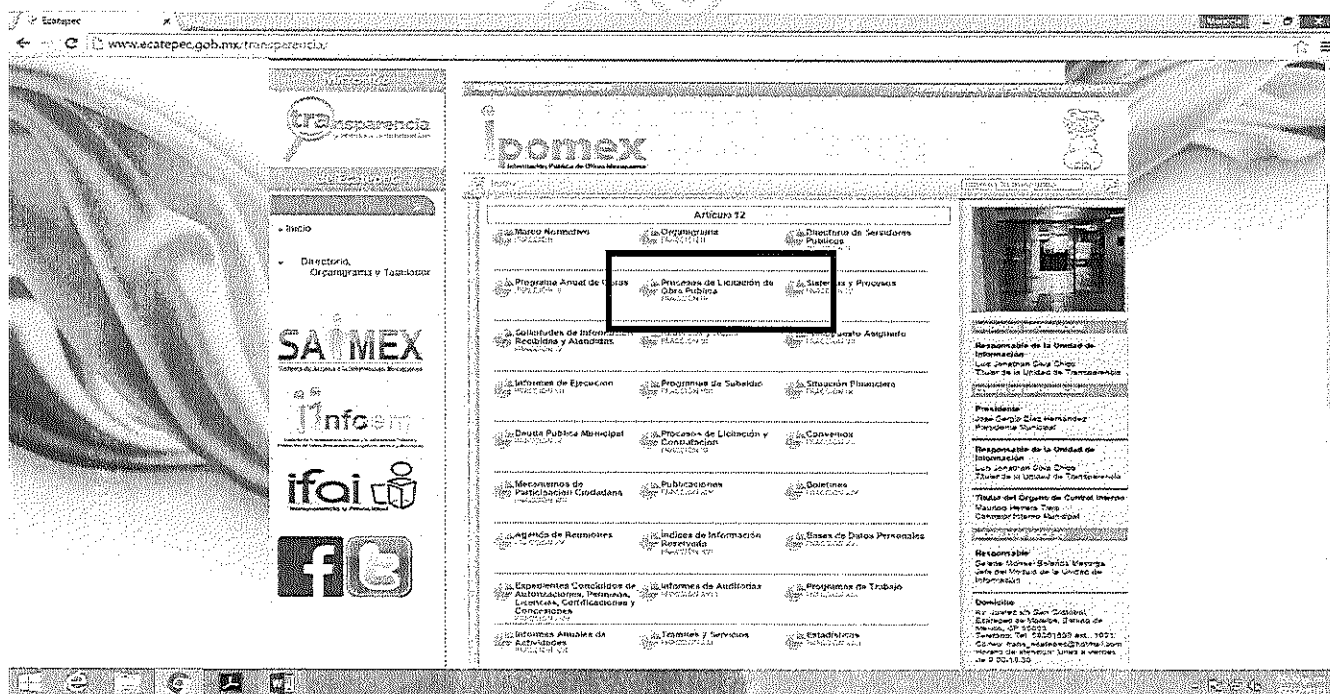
Ecatepec

www.ecatepec.gob.mx/transparencia/

transparencia

ipomex
Información Pública de Oficio Mexiquense

Inicio

Directorio, Organigrama y Tabulador

SAIMEX

infoem

ifai

Artículo 12

Marco Normativo
FRACCIÓN I

Organigrama
FRACCIÓN III

Directorio de Servidores Públicos
FRACCIÓN II

Programa Anual de Obras
FRACCIÓN V

Procesos de Licitación de Obra Pública
FRACCIÓN VI

Sistemas y Procesos
FRACCIÓN VII

Solicitudes de Información Recibidas y Atendidas
FRACCIÓN IV

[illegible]
FRACCIÓN XI

Presupuesto Asignado
FRACCIÓN VIII

Informes de Ejecución
FRACCIÓN VIII

Programas de Subsidio
FRACCIÓN XII

Situación Financiera
FRACCIÓN IX

Deuda Pública Municipal
FRACCIÓN X

Procesos de Licitación y Contratación
FRACCIÓN XI

Convenios
FRACCIÓN XIV

Mecanismos de Participación Ciudadana
FRACCIÓN XV

Publicaciones
FRACCIÓN XVI

Boletines
FRACCIÓN XVII

Agenda de Reuniones
FRACCIÓN XVIII

Índices de Información Reservada
FRACCIÓN XIX

Bases de Datos Personales
FRACCIÓN XX

Expedientes Concluidos de Autorizaciones, Permisos, Licencias, Certificaciones y Concesiones
FRACCIÓN XXI

Informes de Auditorías
FRACCIÓN XXII

Programas de Trabajo
FRACCIÓN XXIII

Informes Anuales de Actividades
FRACCIÓN XXIV

Trámites y Servicios
FRACCIÓN XXV

Estadísticas
FRACCIÓN XXVI

Responsable de la Unidad de Información
Luis Jonathan Silva Chico
Titular de la Unidad de Transparencia

Presidente
José Sergio Díaz Hernández
Presidente Municipal

Responsable de la Unidad de Información
Luis Jonathan Silva Chico
Titular de la Unidad de Transparencia

Titular del Órgano de Control Interno
Mauricio Herrera Tirso
Contralor Interno Municipal

Responsable
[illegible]
Jefe del Módulo de la Unidad de Información

Domicilio
Av. Juárez s/n San Cristóbal, Ecatepec de Morelos, Estado de México, CP 55000
Teléfono: Tel. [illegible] ext. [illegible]
Correo: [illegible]@hotmail.com
Horario de atención: lunes a viernes de 9:00-18:00